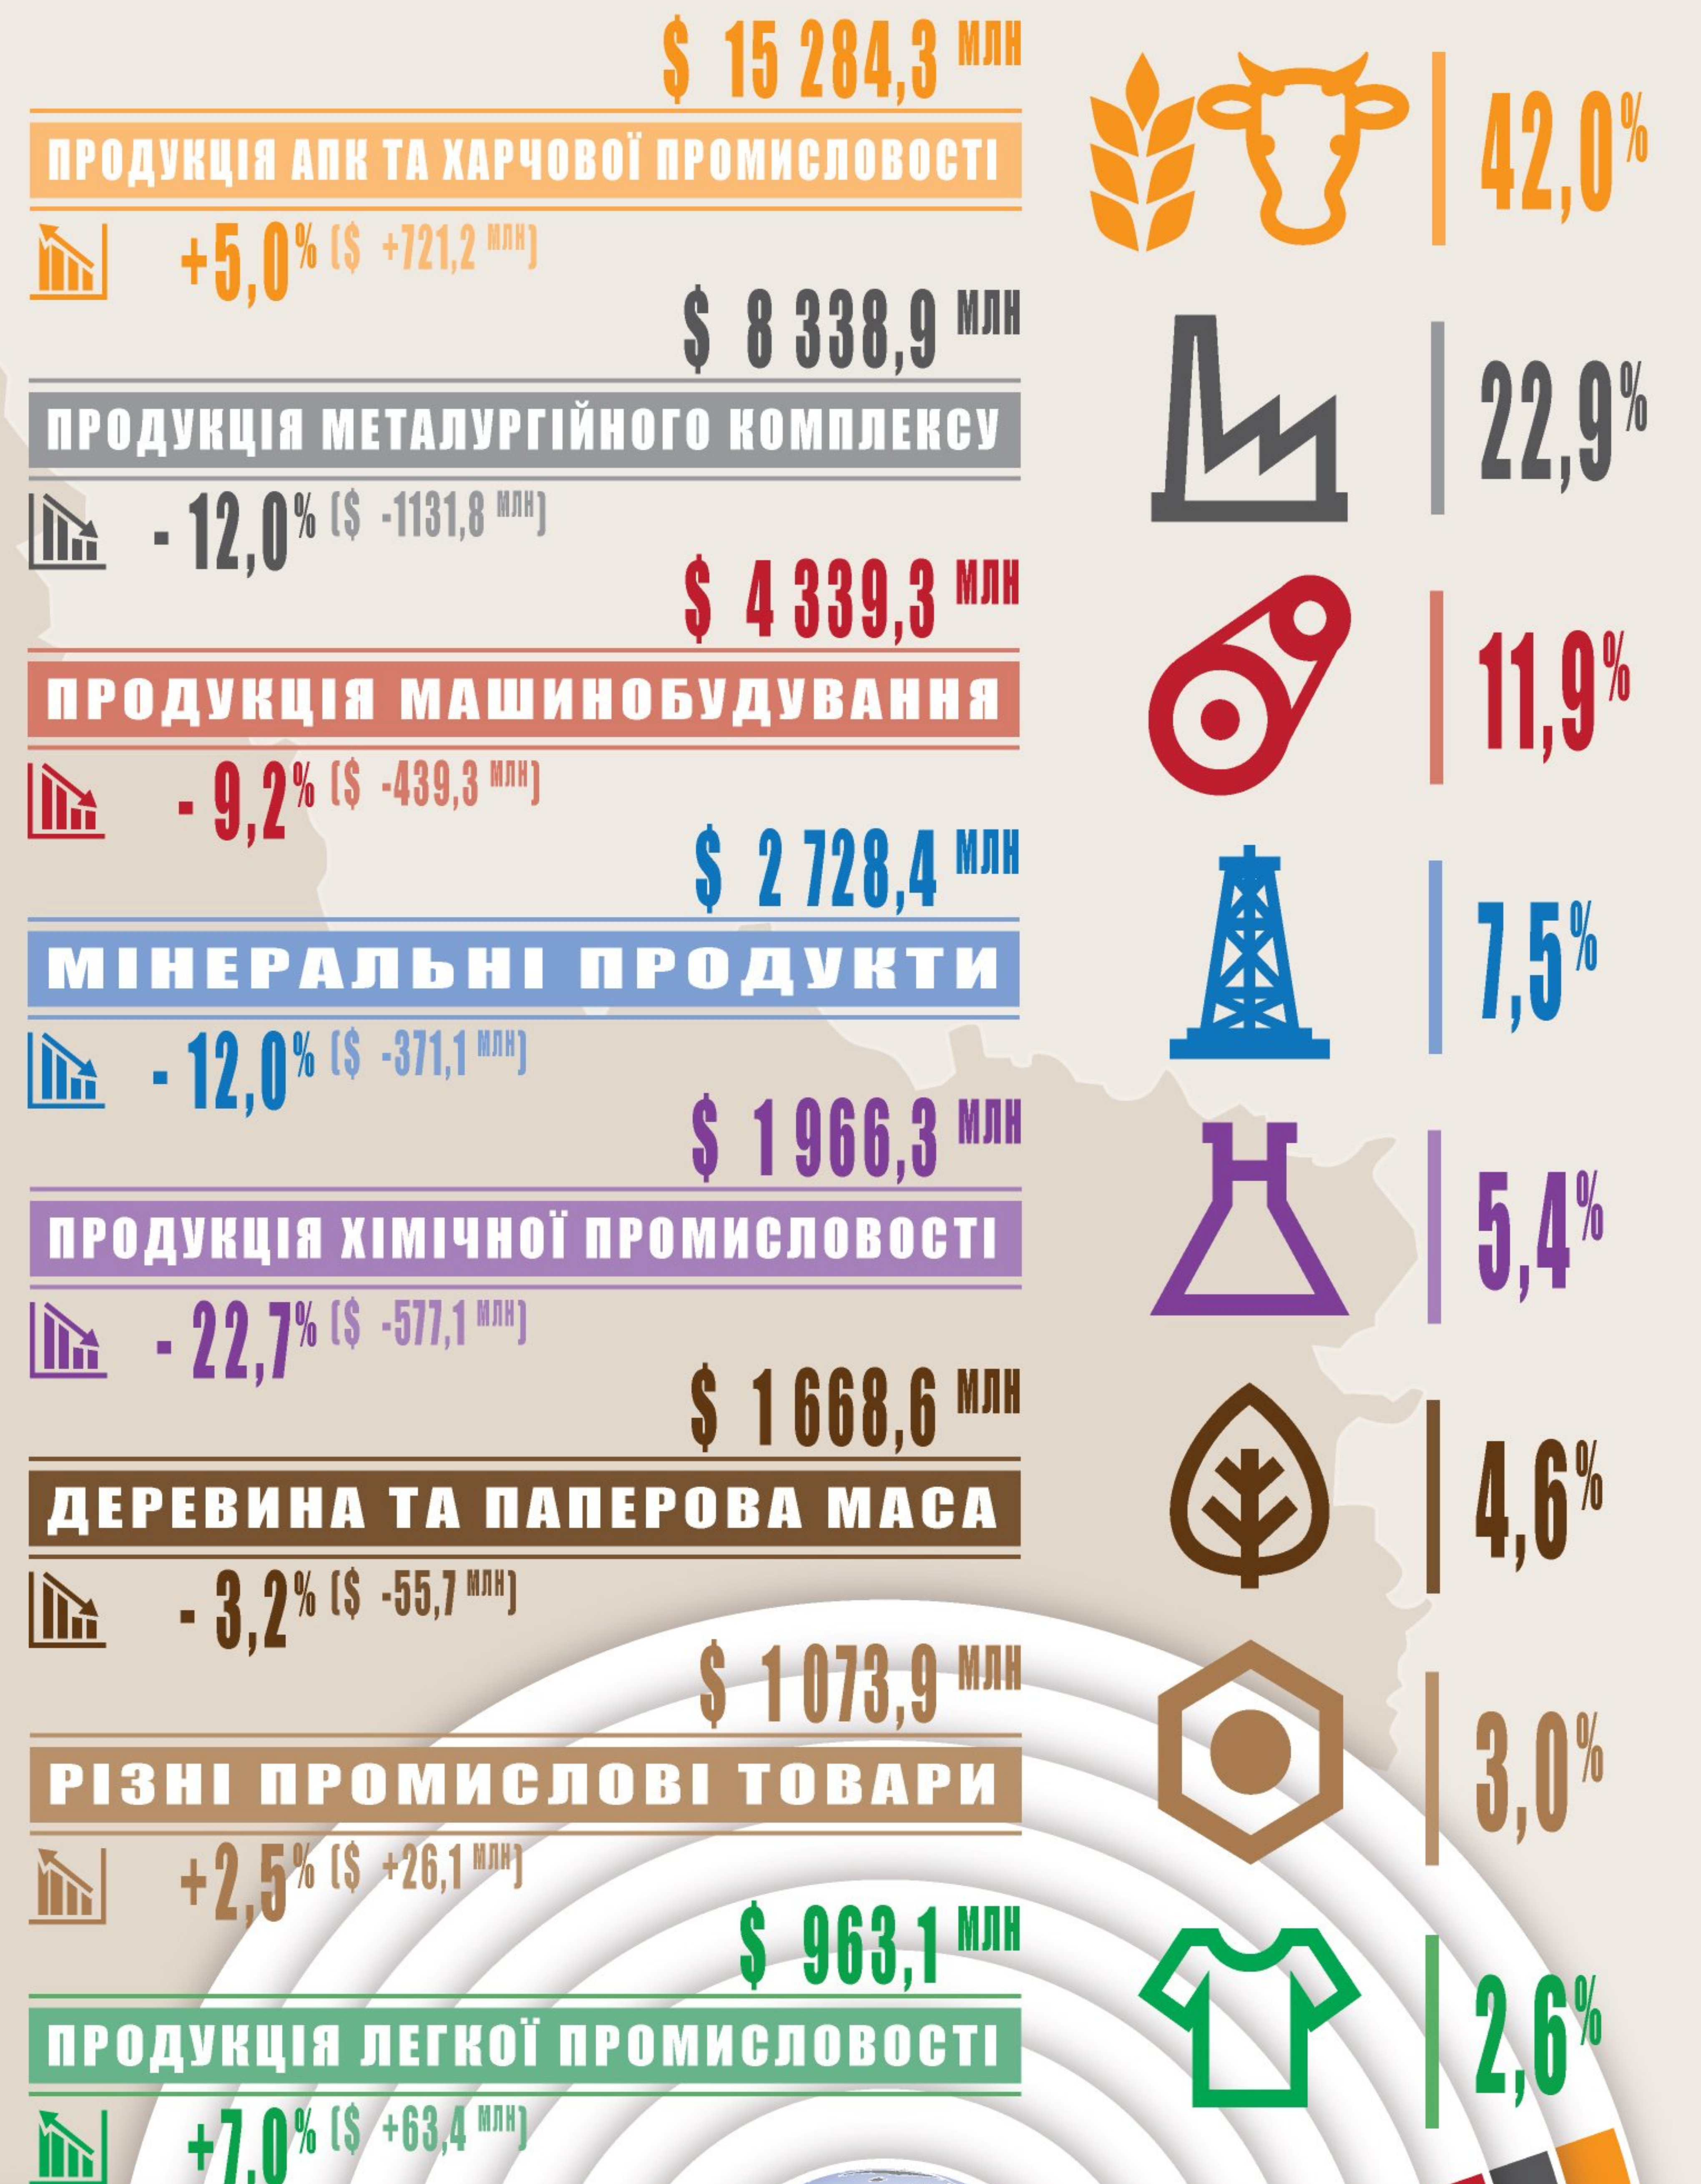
$ 15 284,3 млн
ПРОДУКЦІЯ АПК ТА ХАРЧОВОЇ ПРОМИСЛОВОСТІ
+5,0% ($ +721,2 млн)
42,0%

$ 8 338,9 млн
ПРОДУКЦІЯ МЕТАЛУРГІЙНОГО КОМПЛЕКСУ
- 12,0% ($ -1131,8 млн)
22,9%

$ 4 339,3 млн
ПРОДУКЦІЯ МАШИНОБУДУВАННЯ
- 9,2% ($ -439,3 млн)
11,9%

$ 2 728,4 млн
МІНЕРАЛЬНІ ПРОДУКТИ
- 12,0% ($ -371,1 млн)
7,5%

$ 1 966,3 млн
ПРОДУКЦІЯ ХІМІЧНОЇ ПРОМИСЛОВОСТІ
- 22,7% ($ -577,1 млн)
5,4%

$ 1 668,6 млн
ДЕРЕВИНА ТА ПАПЕРОВА МАСА
- 3,2% ($ -55,7 млн)
4,6%

$ 1 073,9 млн
РІЗНІ ПРОМИСЛОВІ ТОВАРИ
+2,5% ($ +26,1 млн)
3,0%

$ 963,1 млн
ПРОДУКЦІЯ ЛЕГКОЇ ПРОМИСЛОВОСТІ
+7,0% ($ +63,4 млн)
2,6%